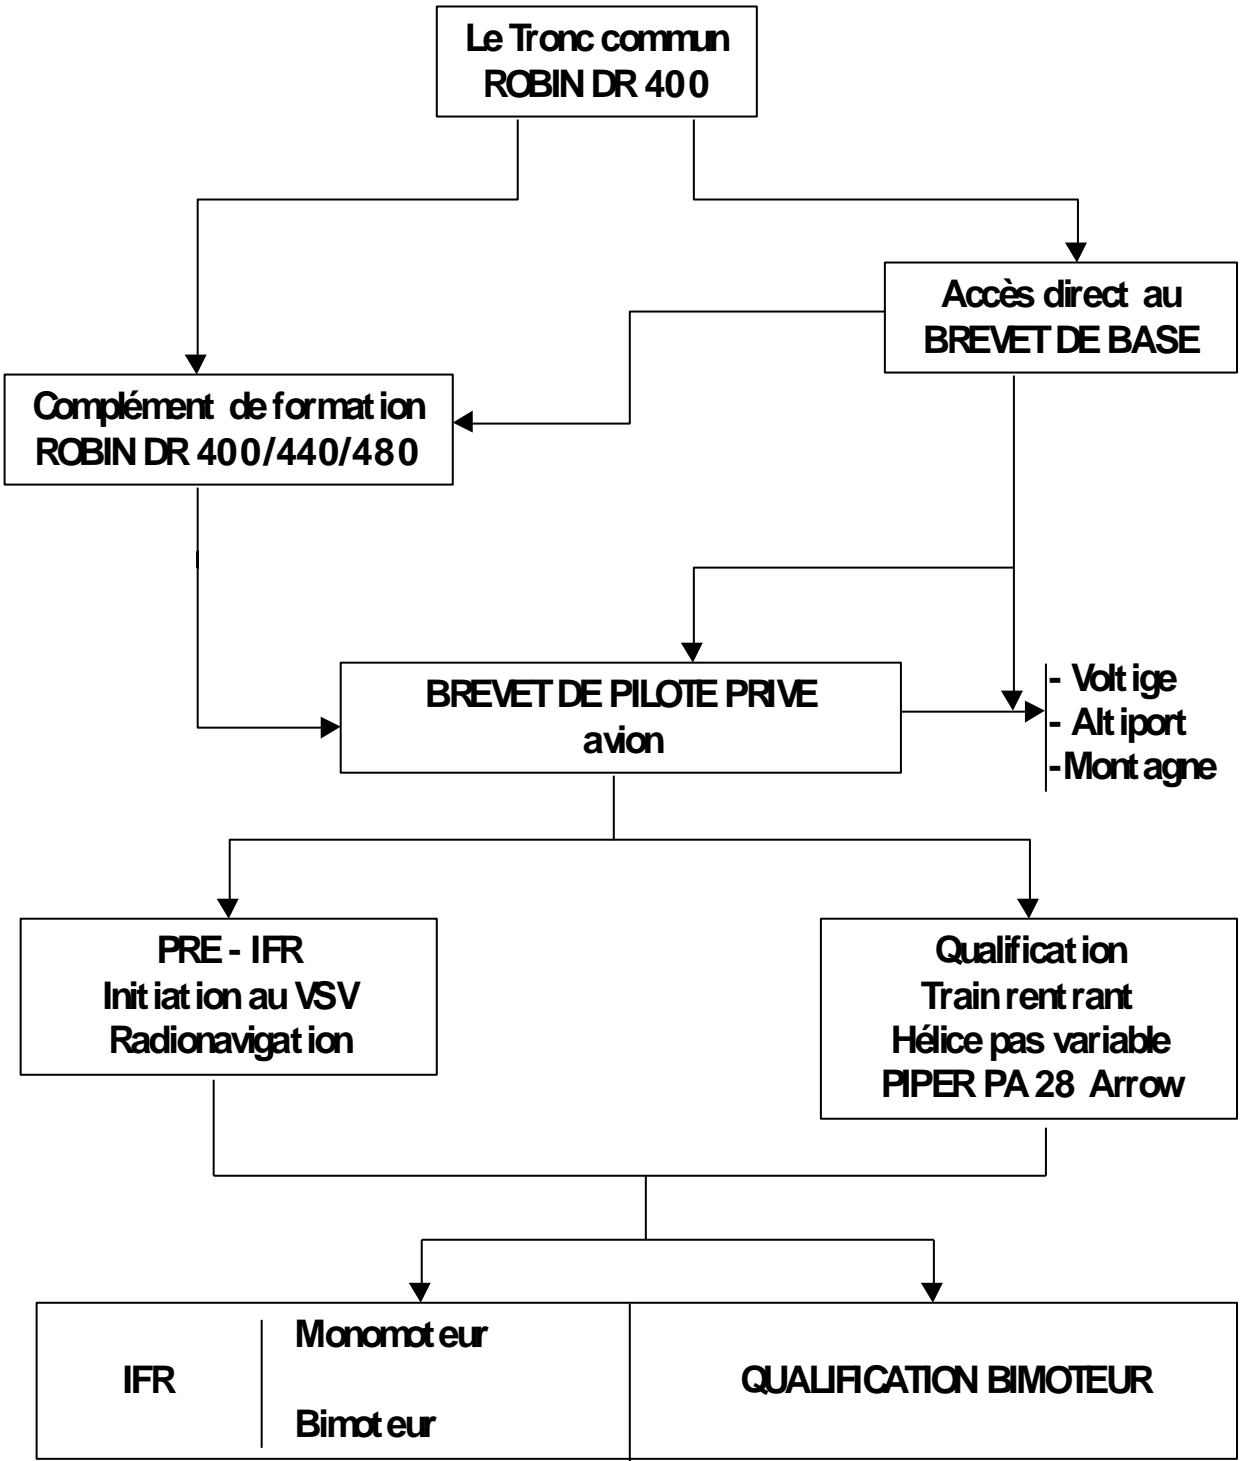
Le Tronc commun
ROBIN DR 400

Accès direct au
BREVET DE BASE

Complément de formation
ROBIN DR 400/440/480

BREVET DE PILOTE PRIVE
avion

- Voltige
- Altiport
- Montagne

PRE - IFR
Initiation au VSV
Radionavigation

Qualification
Train rentrant
Hélice pas variable
PIPER PA 28 Arrow

IFR

Monomoteur

Bimoteur

QUALIFICATION BIMOTEUR